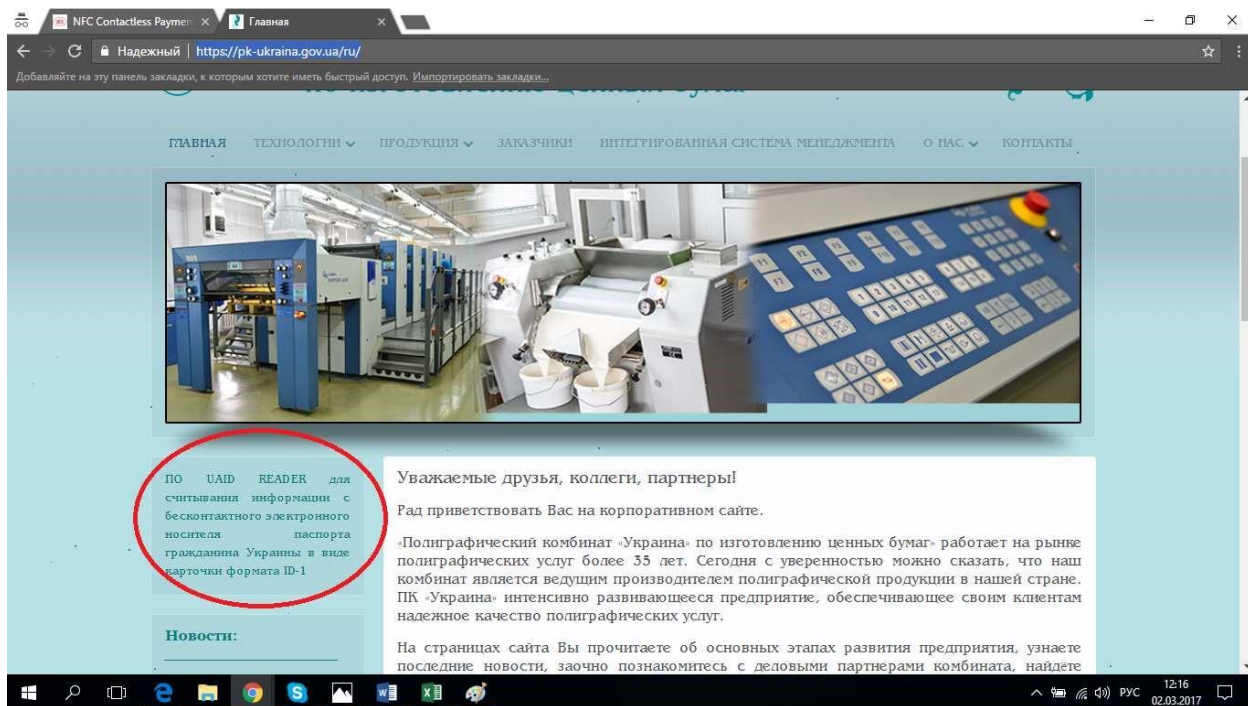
NFC Contactless Paymen ×
Главная ×

Надежный | https://pk-ukraina.gov.ua/ru/

Добавляйте на эту панель закладки, к которым хотите иметь быстрый доступ. Импортировать закладки...

по изготовлению ценных бумаг

ГЛАВНАЯ ТЕХНОЛОГИИ ПРОДУКЦИЯ ЗАКАЗЧИКИ ИНТЕГРИРОВАННАЯ СИСТЕМА МЕНЕДЖМЕНТА О НАС КОНТАКТЫ

ПО UAID READER для считывания информации с бесконтактного электронного носителя паспорта гражданина Украины в виде карточки формата ID-1

Новости:

Уважаемые друзья, коллеги, партнеры!

Рад приветствовать Вас на корпоративном сайте.

«Полиграфический комбинат «Украина» по изготовлению ценных бумаг» работает на рынке полиграфических услуг более 35 лет. Сегодня с уверенностью можно сказать, что наш комбинат является ведущим производителем полиграфической продукции в нашей стране. ПК «Украина» интенсивно развивающееся предприятие, обеспечивающее своим клиентам надежное качество полиграфических услуг.

На страницах сайта Вы прочитаете об основных этапах развития предприятия, узнаете последние новости, заочно познакомитесь с деловыми партнерами комбината, найдете

РУС 12:16 02.03.2017